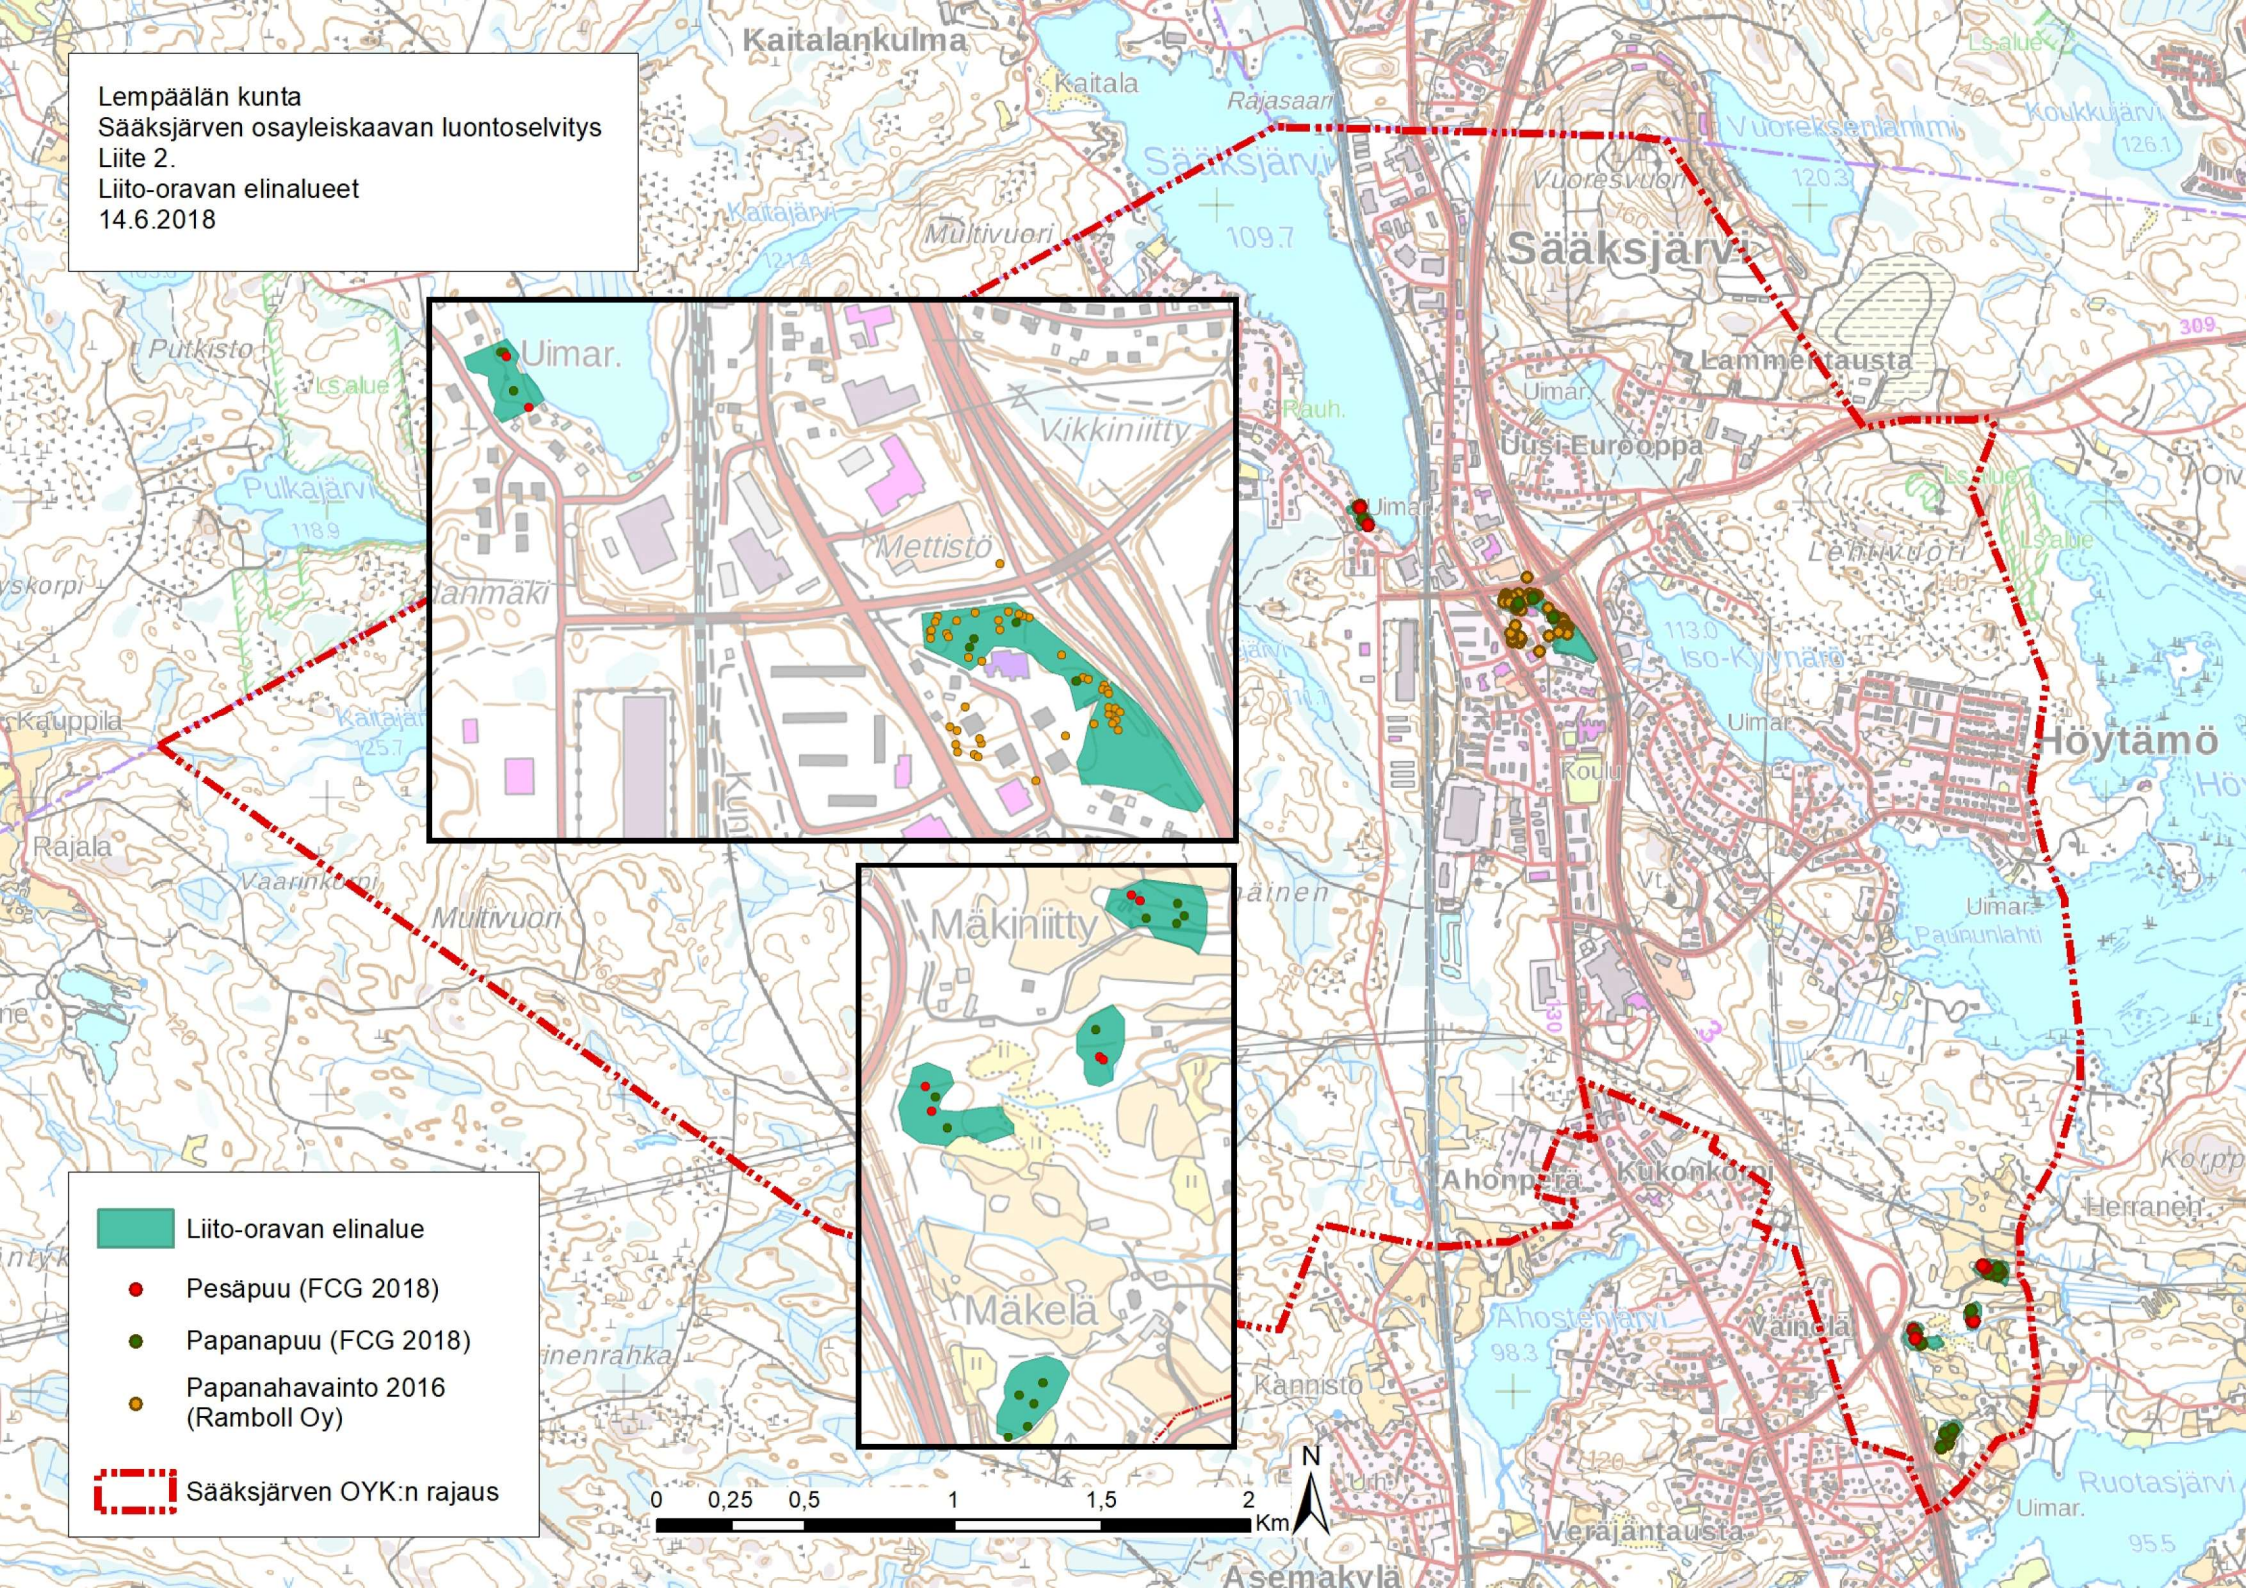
Lempäälän kunta
Sääksjärven osayleiskaavan luontoselvitys
Liite 2.
Liito-oravan elinalueet
14.6.2018

Kaitalankulma
Kaitala
Rajasaari
Sääksjärvi
109.7
Kaitajärvi
Multivuori
Vuoreksenlammi
Koukkujärvi
126.1
Vuoresvuori
120.3
Sääksjärvi
Ls.alue
309
Lammentausta
Uimar.
Uusi-Eurooppa
Rauh.
Putkisto
Ls.alue
Pulkajärvi
118.9
Uimar.
Lehtivuori
Ls.alue
Iso-Kivijärvi
113.0
Uimar.
Höytämö
Koulu
Kauppila
Kaitajärvi
125.7
Rajala
Vaarinkorpi
Multivuori
Uimar.
Pappilanlahti
Ahonperä
Kukonkorpi
Herraneh
Ahostenjärvi
98.3
Väinölä
Kannisto
Uimar.
Ruotasjärvi
95.5
Verajantausta
Asemakylä

Uimar.
Vikkiniitty
Mettistö
llanmäki
Kun

Mäkiniitty
Mäkelä

Liito-oravan elinalue
Pesäpuu (FCG 2018)
Papanapuu (FCG 2018)
Papanahavainto 2016 (Ramboll Oy)
Sääksjärven OYK:n rajaus

0 0,25 0,5 1 1,5 2 Km
N